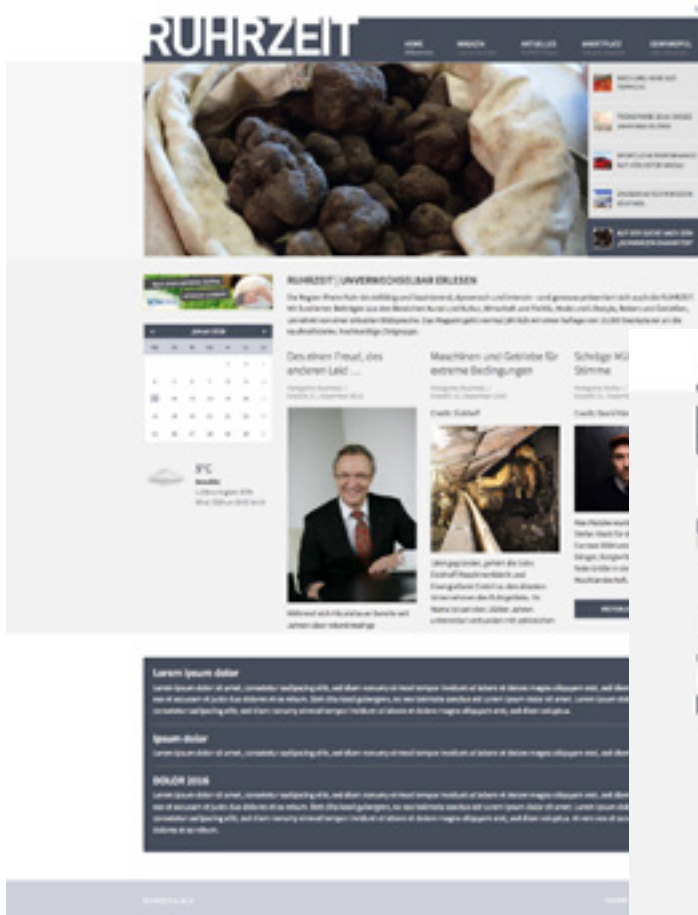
RUHRZEIT

HOME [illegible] AKTUELLES MARKTPLATZ SERVICE

RUHRZEIT | UNVERWECHSELBAR ERLESEN

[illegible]

JANUAR 2016

5°C

Des einen Freud, des anderen Leid ...

Maschinen und Getriebe für extreme Bedingungen

Schräge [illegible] Stimme

Lorem ipsum dolor

Ipsum dolor

DOLOR 2016

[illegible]